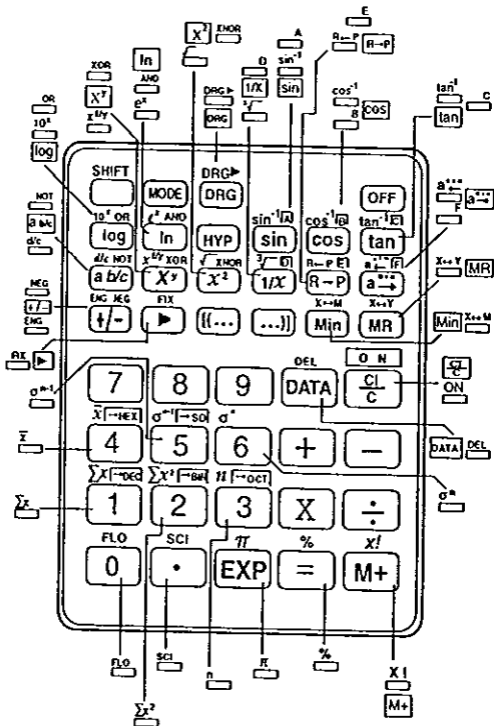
E
XNOR
$x^2$
A
R←P
R→P
XOR
ln
D
$sin^{-1}$
AND
$X^Y$
$1/X$
sin
OR
$X^{1/y}$
$e^x$
DRG▸
$cos^{-1}$
$tan^{-1}$
C
$10^x$
$\sqrt[3]{}$
B
COS
DRG
tan
log
SHIFT
MODE
DRG
DRG▸
OFF
NOT
$10^x$ OR
$e^x$ AND
$sin^{-1}$ A
$cos^{-1}$ B
$tan^{-1}$ E
a←
a→
a b/c
log
ln
HYP
sin
cos
tan
F
d/c
d/c NOT
$x^{1/y}$ XOR
$\sqrt{}$ XNOR
$\sqrt[3]{}$ D
R←P E
a←
F
X↔Y
MR
a b/c
$X^y$
$x^2$
1/X
R→P
a→
NEG
ENG NEG
FIX
X↔M
X↔Y
+/-
+/-
▸
[(...
...)]
Min
MR
Min
X↔M
ENG
RX
▸
O N
DEL
$\sigma_{n-1}$
7
8
9
DATA
CI/C
CI/C
ON
$\bar{x}$ →HEX
$\sigma_{n-1}$ →SO
$\sigma_n$
$\bar{x}$
4
5
6
+
—
DATA
DEL
$\sum x$ →DEC
$\sum x^2$ →BN
n →OCT
$\sigma_n$
$\sum x$
1
2
3
X
÷
FLO
SCI
$\pi$
%
x!
0
•
EXP
=
M+
FLO
SCI
n
$\pi$
%
X!
M+
$\sum x^2$